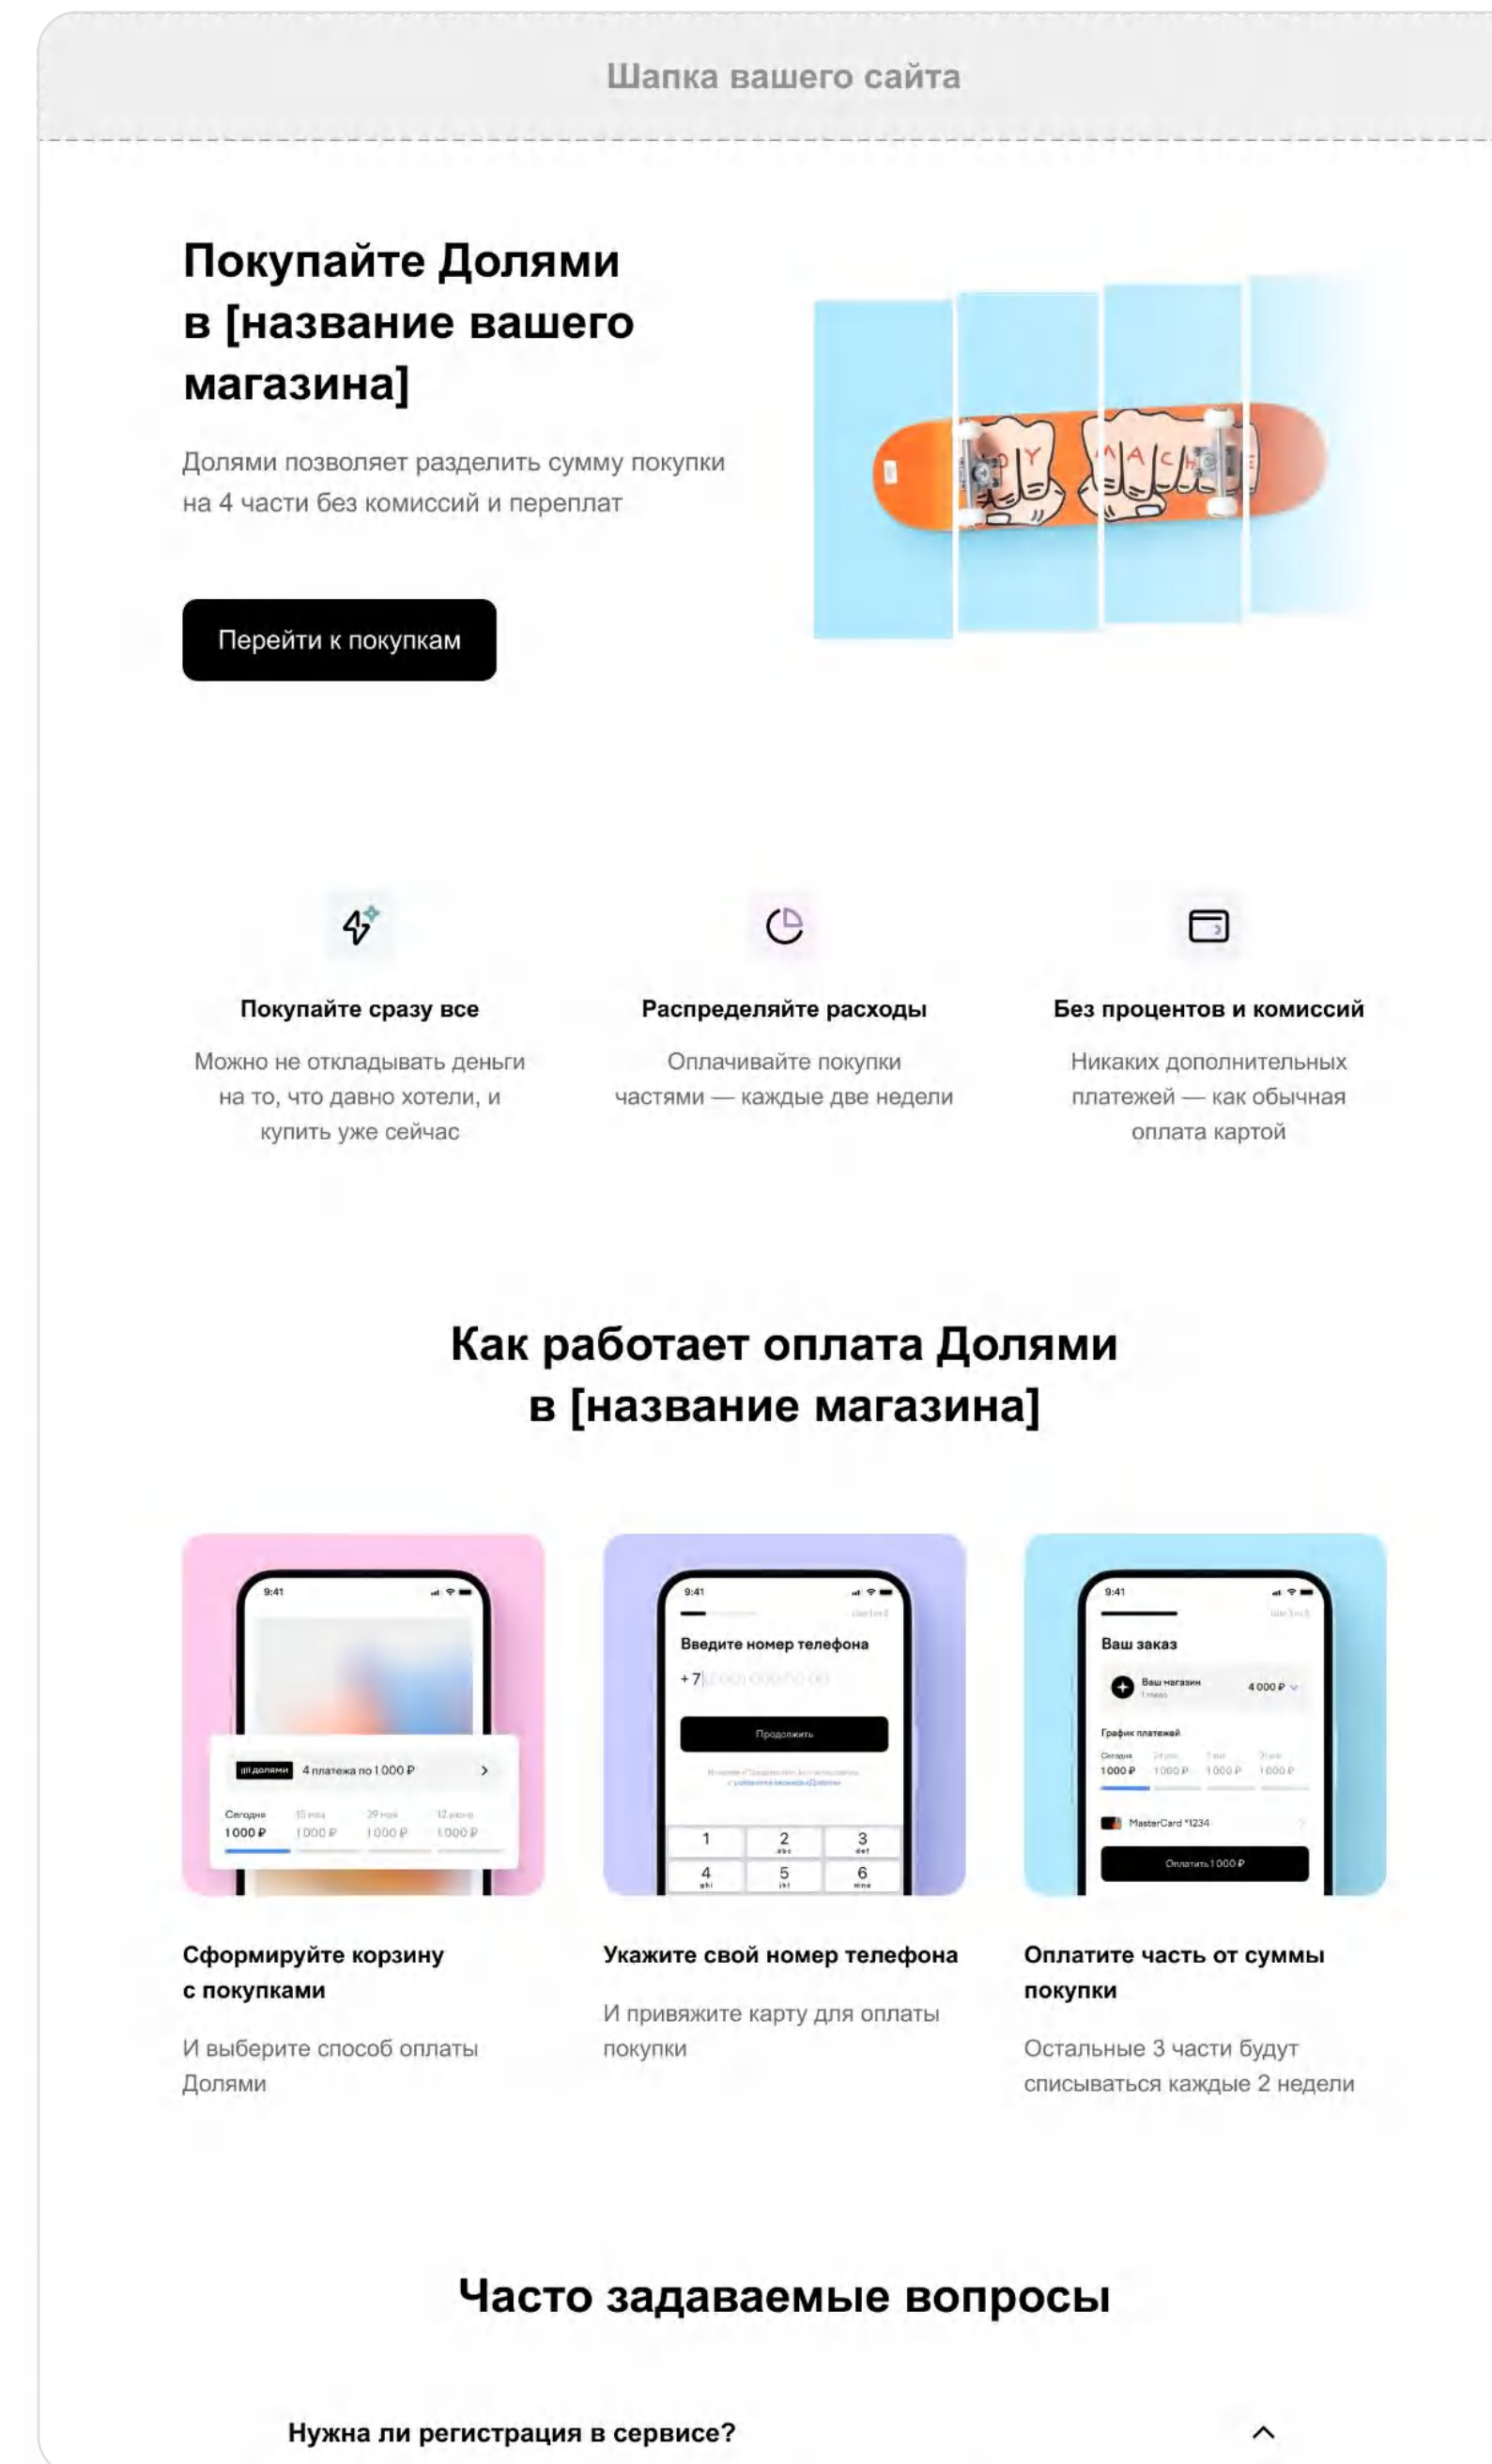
Шапка вашего сайта

Покупайте Долями в [название вашего магазина]

Долями позволяет разделить сумму покупки на 4 части без комиссий и переплат

Перейти к покупкам

Покупайте сразу все

Можно не откладывать деньги на то, что давно хотели, и купить уже сейчас

Распределяйте расходы

Оплачивайте покупки частями — каждые две недели

Без процентов и комиссий

Никаких дополнительных платежей — как обычная оплата картой

Как работает оплата Долями в [название магазина]

9:41

долями 4 платежа по 1 000 ₽

Сегодня 1 000 ₽ | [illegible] 1 000 ₽ | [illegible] 1 000 ₽ | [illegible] 1 000 ₽

9:41

Введите номер телефона

+7

Продолжить

1 2 3 4 5 6

9:41

Ваш заказ

Ваш магазин 4 000 ₽

График платежей

Сегодня 1 000 ₽ | 1 000 ₽ | 1 000 ₽ | 1 000 ₽

MasterCard *1234

Оплатить 1 000 ₽

Сформируйте корзину с покупками

И выберите способ оплаты Долями

Укажите свой номер телефона

И привяжите карту для оплаты покупки

Оплатите часть от суммы покупки

Остальные 3 части будут списываться каждые 2 недели

Часто задаваемые вопросы

Нужна ли регистрация в сервисе?